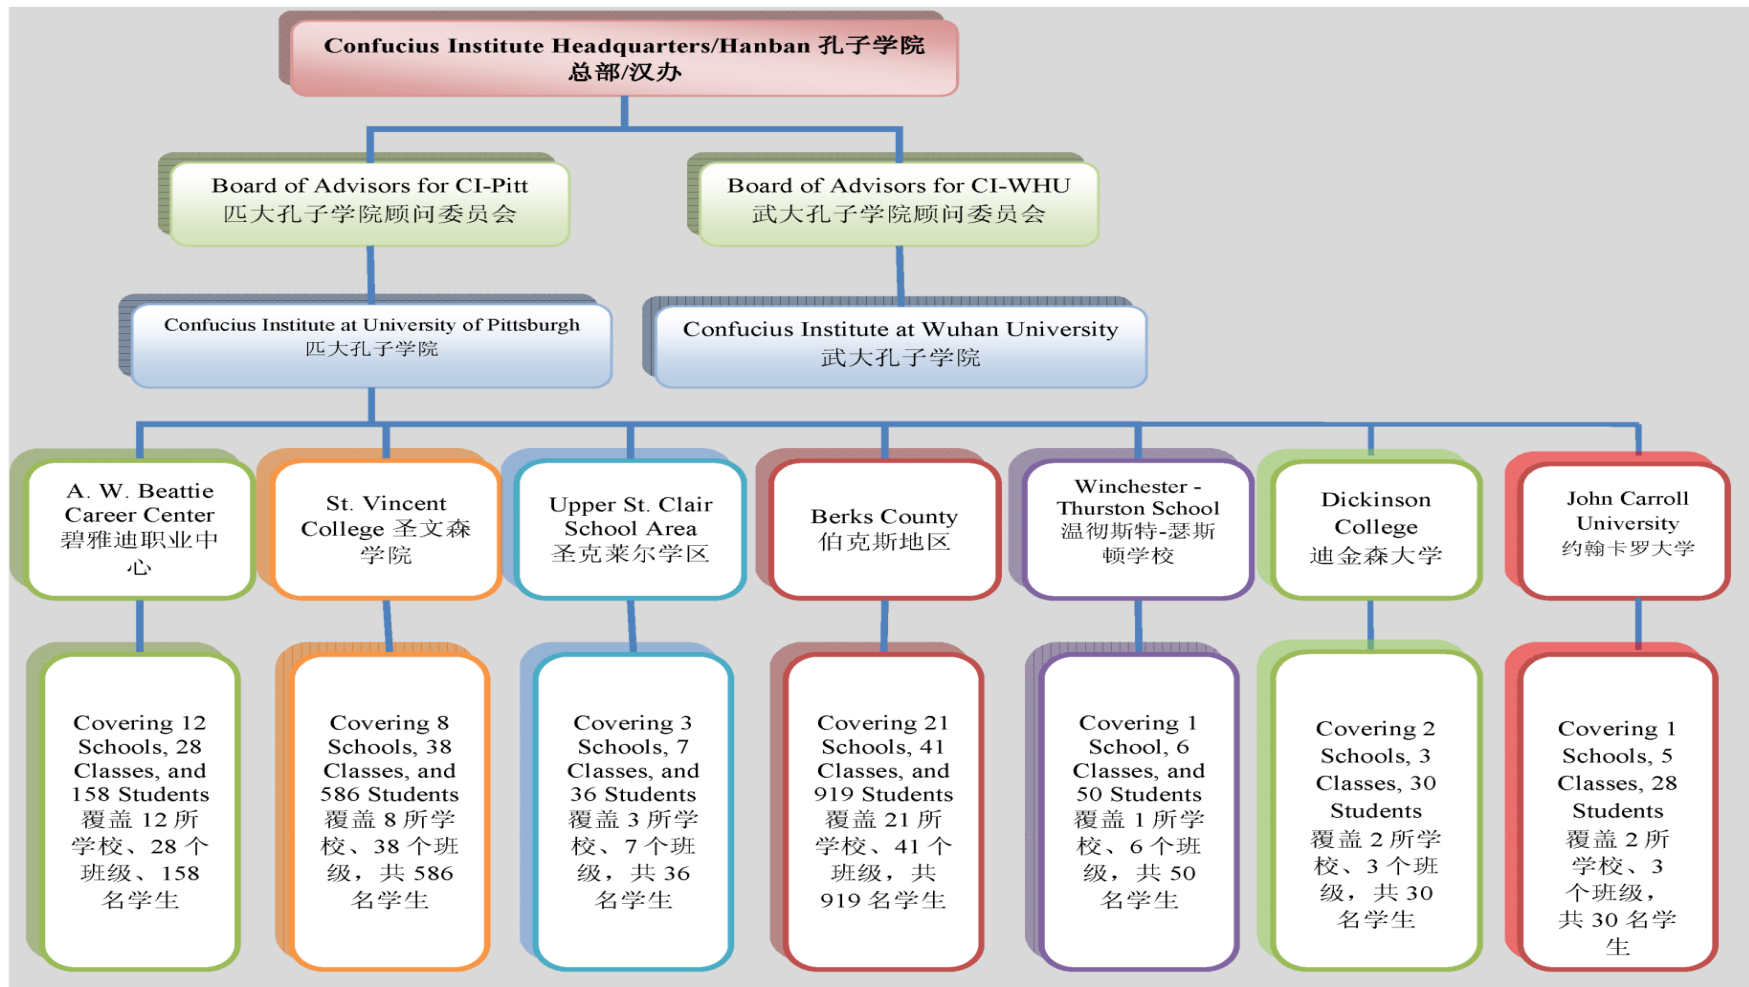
Confucius Institute Headquarters/Hanban 孔子学院总部/汉办

Board of Advisors for CI-Pitt
匹大孔子学院顾问委员会

Board of Advisors for CI-WHU
武大孔子学院顾问委员会

Confucius Institute at University of Pittsburgh
匹大孔子学院

Confucius Institute at Wuhan University
武大孔子学院

A. W. Beattie Career Center 碧雅迪职业中心

St. Vincent College 圣文森学院

Upper St. Clair School Area 圣克莱尔学区

Berks County 伯克斯地区

Winchester - Thurston School 温彻斯特-瑟斯顿学校

Dickinson College 迪金森大学

John Carroll University 约翰卡罗大学

Covering 12 Schools, 28 Classes, and 158 Students 覆盖 12 所学校、28 个班级、158 名学生

Covering 8 Schools, 38 Classes, and 586 Students 覆盖 8 所学校、38 个班级，共 586 名学生

Covering 3 Schools, 7 Classes, and 36 Students 覆盖 3 所学校、7 个班级，共 36 名学生

Covering 21 Schools, 41 Classes, and 919 Students 覆盖 21 所学校、41 个班级，共 919 名学生

Covering 1 School, 6 Classes, and 50 Students 覆盖 1 所学校、6 个班级，共 50 名学生

Covering 2 Schools, 3 Classes, 30 Students 覆盖 2 所学校、3 个班级，共 30 名学生

Covering 1 Schools, 5 Classes, 28 Students 覆盖 2 所学校、3 个班级，共 30 名学生